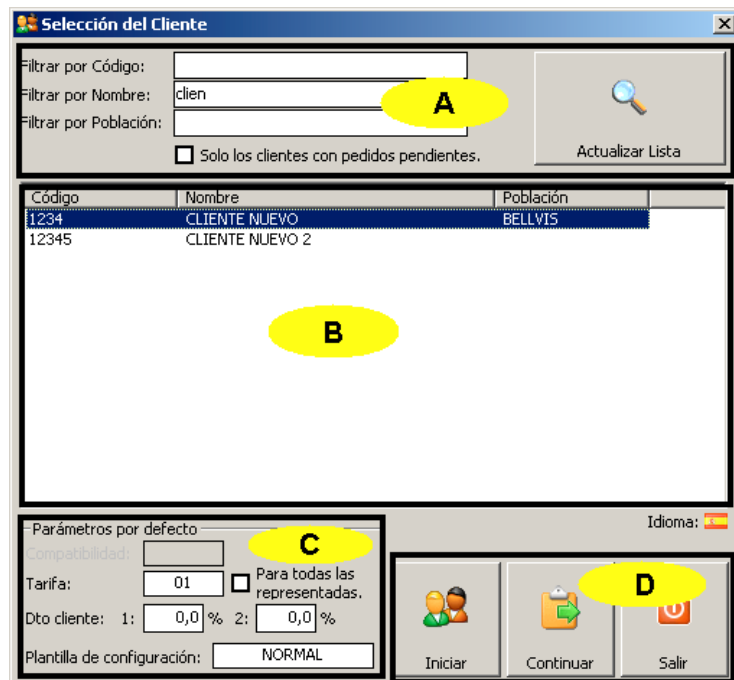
Selección del Cliente

Filtrar por Código:
Filtrar por Nombre: clien
Filtrar por Población:
Solo los clientes con pedidos pendientes.

A

Actualizar Lista

| Código | Nombre | Población |
|---|---|---|
| 1234 | CLIENTE NUEVO | BELLVIS |
| 12345 | CLIENTE NUEVO 2 | |

B

Parámetros por defecto
Compatibilidad:
Tarifa: 01
Para todas las representadas.
Dto cliente: 1: 0,0 % 2: 0,0 %
Plantilla de configuración: NORMAL

C

Idioma:

D

Iniciar
Continuar
Salir